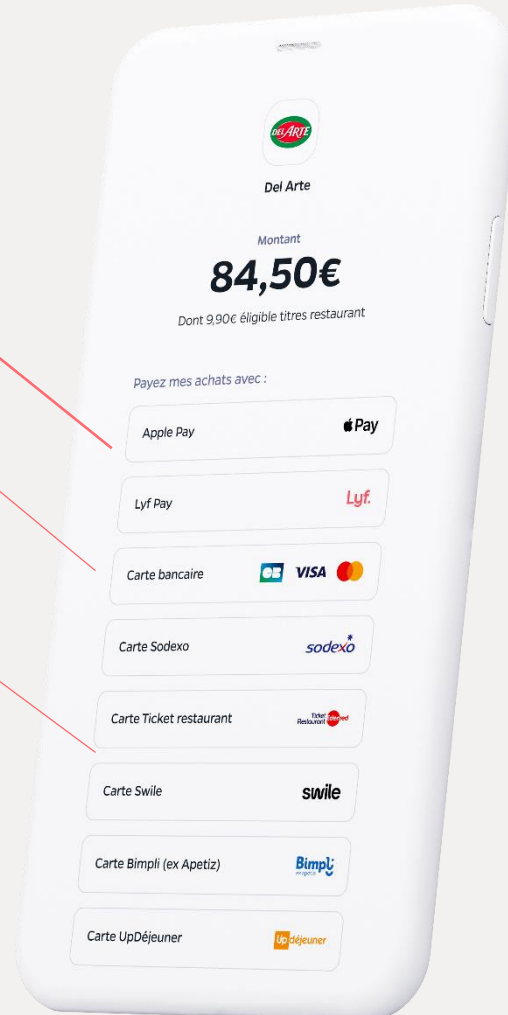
DEL ARTE

Del Arte

Montant

84,50€

Dont 9,90€ éligible titres restaurant

Payez mes achats avec :

Apple Pay  Pay

Lyf Pay  Lyf.

Carte bancaire  CB VISA

Carte Sodexo  sodexo

Carte Ticket restaurant  Ticket Restaurant edenred

Carte Swile  swile

Carte Bimpli (ex Apetiz)  Bimpli

Carte UpDéjeuner  Up déjeuner